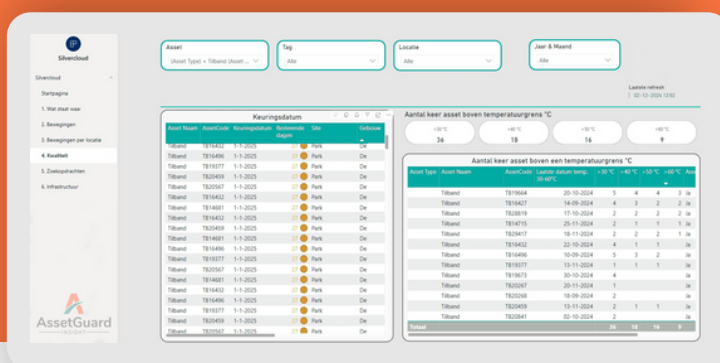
Silvercloud

Silvercloud

Startpagina

1. Wat staat waar

2. Bewegingen

3. Bewegingen per locatie

4. Kwaliteit

5. Zoekopdrachten

6. Infrastructuur

AssetGuard

Asset
(Asset Type) + Tilband (Asset ...

Tag
Alle

Locatie
Alle

Jaar & Maand
Alle

Laatste refresh
02-12-2024 13:52

Keuringsdatum

| Asset Naam | AssetCode | Keuringsdatum | Resterende dagen | Site | Gebouw |
|---|---|---|---|---|---|
| Tilband | TB16432 | 1-1-2025 | | Park | De |
| Tilband | TB16496 | 1-1-2025 | | Park | De |
| Tilband | TB19377 | 1-1-2025 | | Park | De |
| Tilband | TB20459 | 1-1-2025 | | Park | De |
| Tilband | TB20567 | 1-1-2025 | | Park | De |
| Tilband | TB16432 | 1-1-2025 | | Park | De |
| Tilband | TB14681 | 1-1-2025 | | Park | De |
| Tilband | TB16432 | 1-1-2025 | | Park | De |
| Tilband | TB20459 | 1-1-2025 | | Park | De |
| Tilband | TB14681 | 1-1-2025 | | Park | De |
| Tilband | TB16496 | 1-1-2025 | | Park | De |
| Tilband | TB19377 | 1-1-2025 | | Park | De |
| Tilband | TB20567 | 1-1-2025 | | Park | De |
| Tilband | TB14681 | 1-1-2025 | | Park | De |
| Tilband | TB16432 | 1-1-2025 | | Park | De |
| Tilband | TB16496 | 1-1-2025 | | Park | De |
| Tilband | TB19377 | 1-1-2025 | | Park | De |
| Tilband | TB20459 | 1-1-2025 | | Park | De |
| Tilband | TB20567 | 1-1-2025 | | Park | De |

Aantal keer asset boven temperatuurgrens °C

>30 °C 36 | >40 °C 18 | >50 °C 16 | >60 °C 9

Aantal keer asset boven een temperatuurgrens °C

| Asset Type | Asset Naam | AssetCode | Laatste datum temp. 30-60°C | > 30 °C | > 40 °C | > 50 °C | > 60 °C | Ass |
|---|---|---|---|---|---|---|---|---|
| | Tilband | TB19664 | 20-10-2024 | 5 | 4 | 4 | 3 | Ja |
| | Tilband | TB16427 | 14-09-2024 | 4 | 3 | 2 | 2 | Ja |
| | Tilband | TB28819 | 17-10-2024 | 2 | 2 | 2 | 2 | Ja |
| | Tilband | TB14715 | 25-11-2024 | 2 | 1 | 1 | 1 | Ja |
| | Tilband | TB29417 | 18-11-2024 | 2 | 2 | 2 | 1 | Ja |
| | Tilband | TB16432 | 22-10-2024 | 4 | 1 | 1 | | Ja |
| | Tilband | TB16496 | 10-09-2024 | 5 | 3 | 2 | | Ja |
| | Tilband | TB19377 | 13-11-2024 | 1 | 1 | 1 | | Ja |
| | Tilband | TB19673 | 30-10-2024 | 4 | | | | Ja |
| | Tilband | TB20267 | 20-11-2024 | 1 | | | | Ja |
| | Tilband | TB20268 | 18-09-2024 | 2 | | | | Ja |
| | Tilband | TB20459 | 13-11-2024 | 2 | 1 | 1 | | Ja |
| | Tilband | TB20841 | 02-10-2024 | 2 | | | | Ja |
| Total | | | | 36 | 18 | 16 | 9 | |